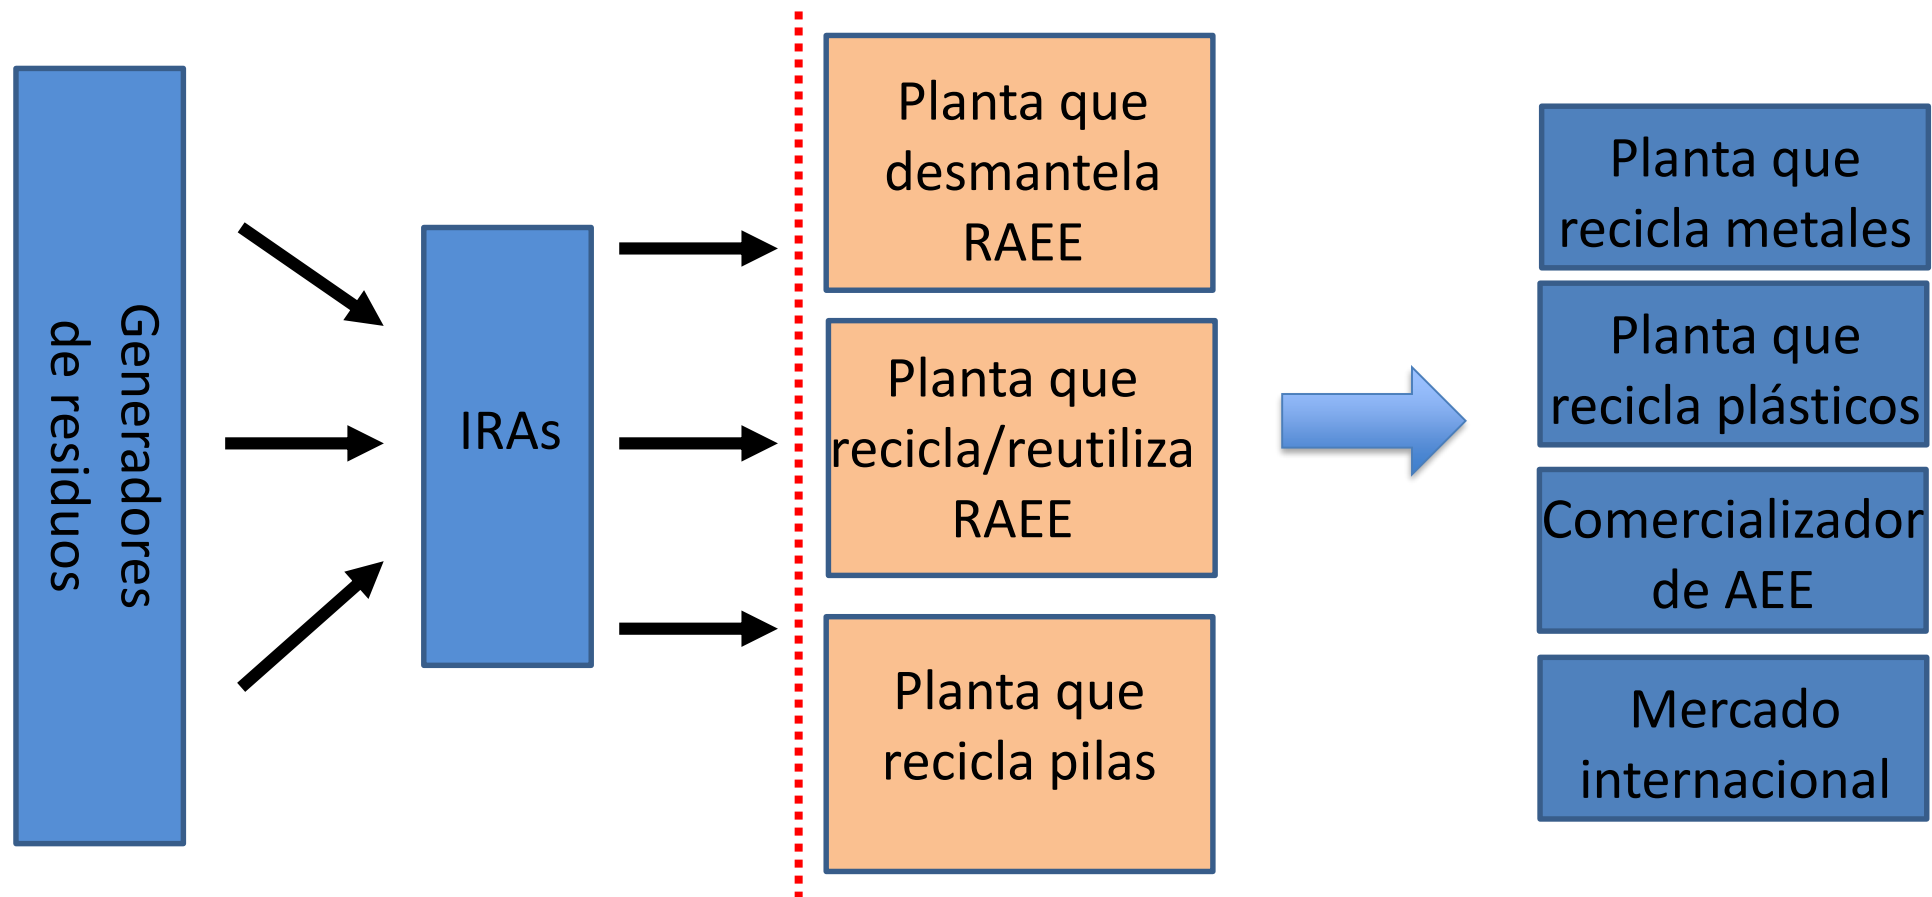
Generadores de residuos

IRAs

Planta que desmantela RAEE

Planta que recicla/reutiliza RAEE

Planta que recicla pilas

Planta que recicla metales

Planta que recicla plásticos

Comercializador de AEE

Mercado internacional